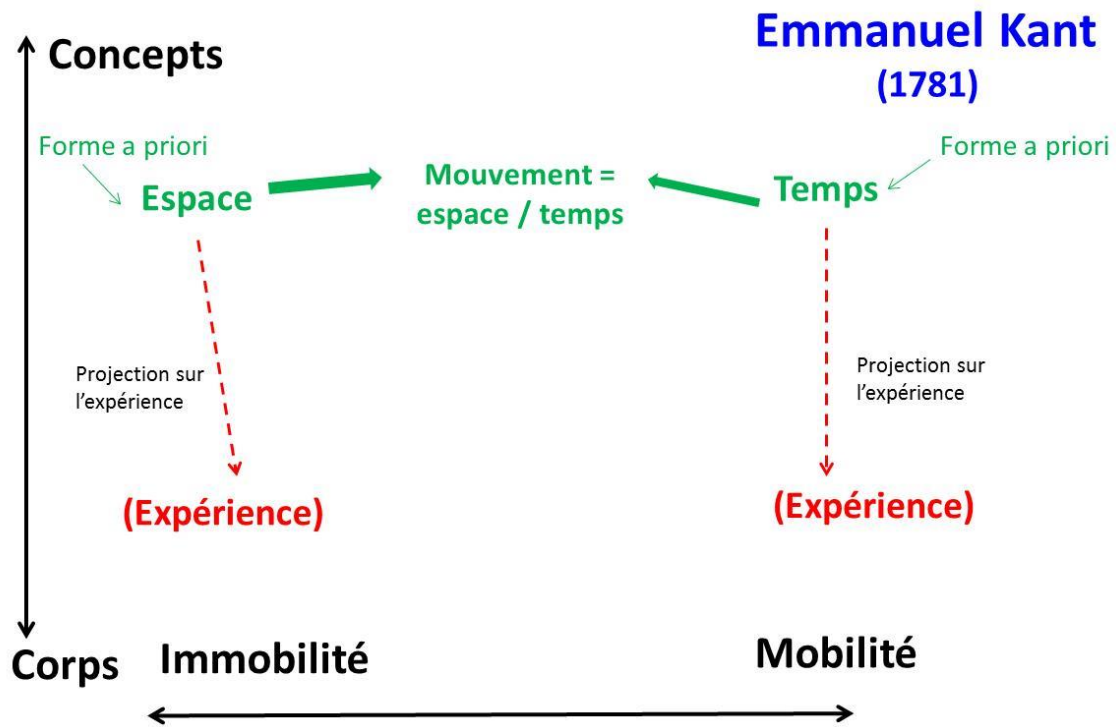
Concepts

Emmanuel Kant
(1781)

Forme a priori

Forme a priori

Espace

Mouvement = espace / temps

Temps

Projection sur l'expérience

Projection sur l'expérience

(Expérience)

(Expérience)

Corps

Immobilité

Mobilité